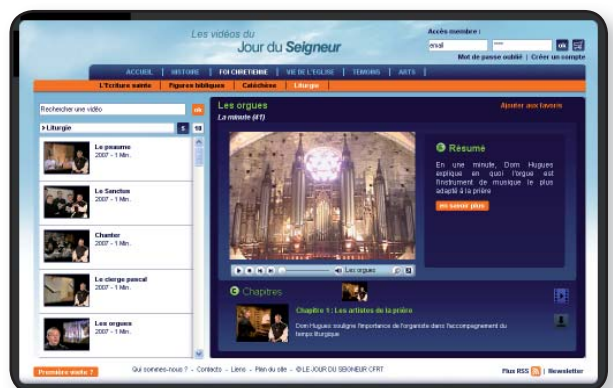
Les vidéos du
Jour du Seigneur

Accès membre :
email
ok
Mot de passe oublié | Créer un compte

ACCUEIL | HISTOIRE | FOI CHRETIENNE | VIE DE L'EGLISE | TEMOINS | ARTS

L'Ecriture sainte | Figures bibliques | Catéchèse | Liturgie

Rechercher une vidéo
ok
Liturgie

Le psaume
2007 - 1 Mn.

Le Sanctus
2007 - 1 Mn.

Chanter
2007 - 1 Mn.

Le cierge pascal
2007 - 1 Mn.

Les orgues
2007 - 1 Mn.

Les orgues
La minute (4/1)

Ajouter aux favoris

Résumé
En une minute, Dom Hugues explique en quoi l'orgue est l'instrument de musique le plus adapté à la prière

en savoir plus

Les orgues

Chapitres

Chapitre 1 : Les artistes de la prière
Dom Hugues souligne l'importance de l'organiste dans l'accompagnement du temps liturgique

Première visite ?
Qui sommes-nous ? - Contacts - Liens - Plan du site - © LE JOUR DU SEIGNEUR CFRT
Flux RSS | Newsletter